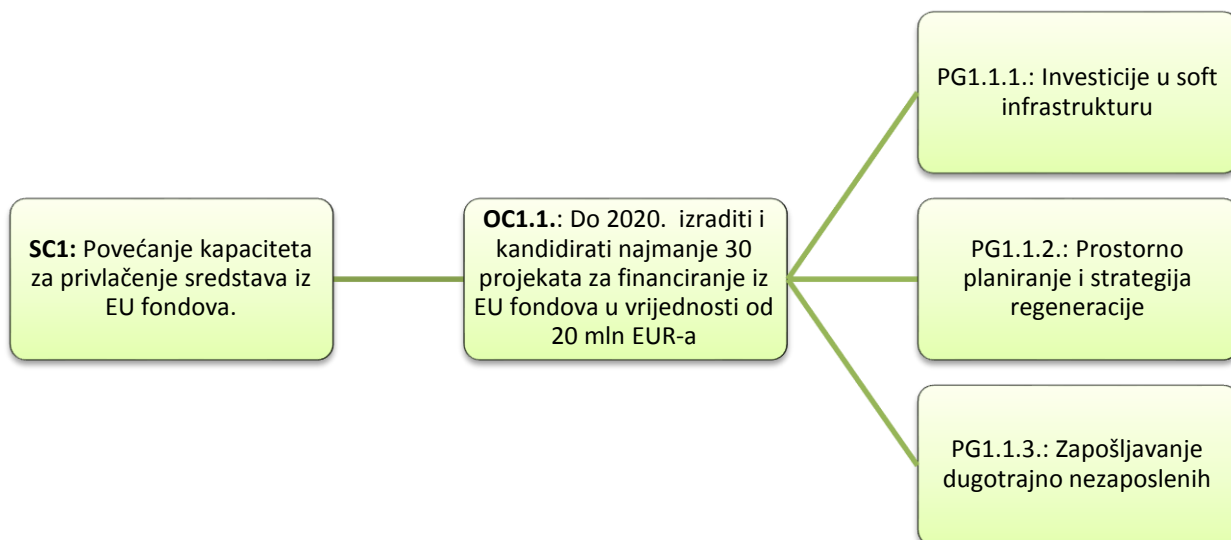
**SC1:** Povećanje kapaciteta za privlačenje sredstava iz EU fondova.

**OC1.1.**: Do 2020. izraditi i kandidirati najmanje 30 projekata za financiranje iz EU fondova u vrijednosti od 20 mln EUR-a

PG1.1.1.: Investicije u soft infrastrukturu

PG1.1.2.: Prostorno planiranje i strategija regeneracije

PG1.1.3.: Zapošljavanje dugotrajno nezaposlenih